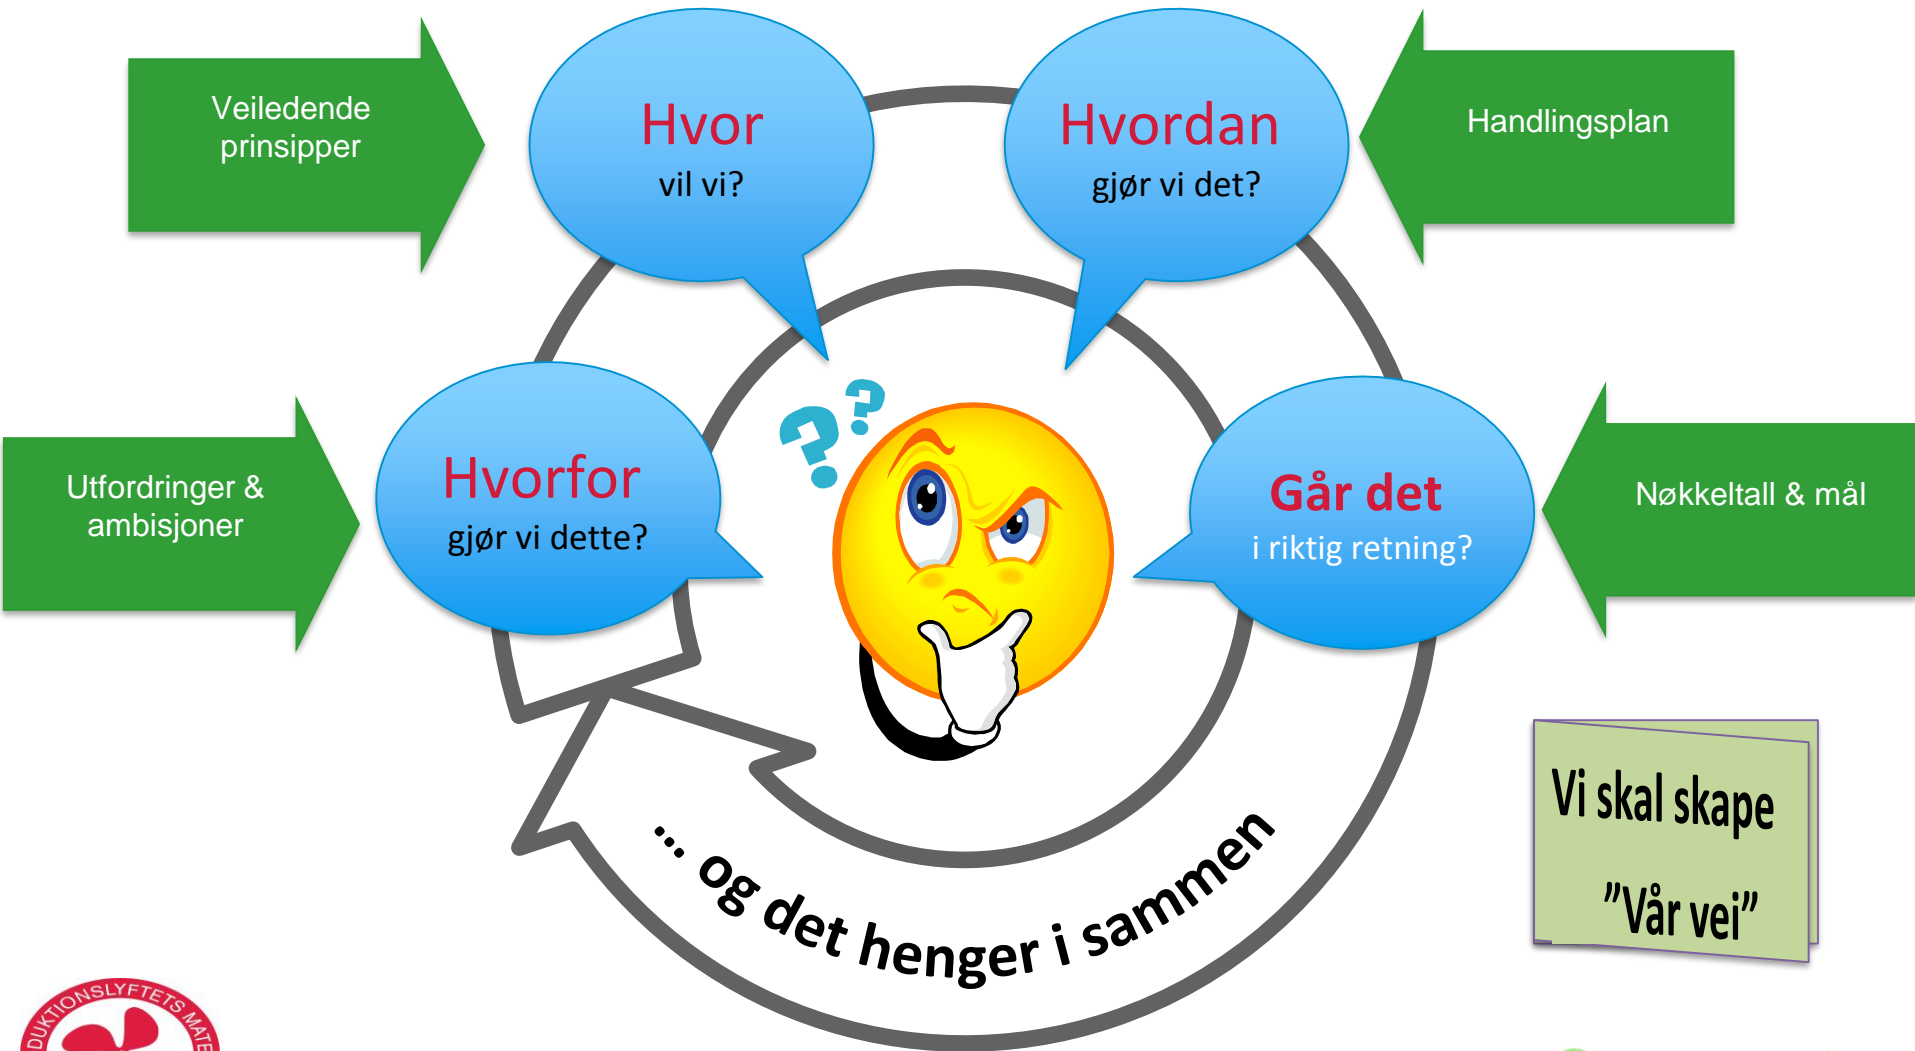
Veiledende prinsipper

Hvor
vil vi?

Hvordan
gjør vi det?

Handlingsplan

Utfordringer & ambisjoner

Hvorfor
gjør vi dette?

Går det
i riktig retning?

Nøkkeltall & mål

... og det henger i sammen

Vi skal skape
"Vår vei"

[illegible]DUKTIONSLYFTETS MATE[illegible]